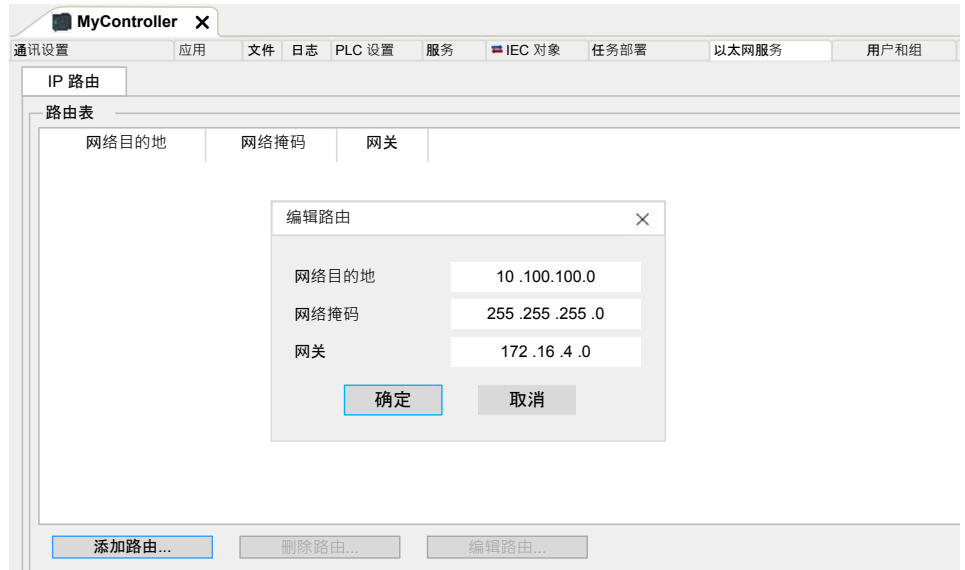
MyController ✕

通讯设置 | 应用 | 文件 | 日志 | PLC 设置 | 服务 | IEC 对象 | 任务部署 | 以太网服务 | 用户和组

IP 路由

路由表

| 网络目的地 | 网络掩码 | 网关 |
|---|---|---|

编辑路由 ✕

网络目的地 10 .100.100.0
网络掩码 255 .255 .255 .0
网关 172 .16 .4 .0

确定 取消

添加路由... 删除路由... 编辑路由...